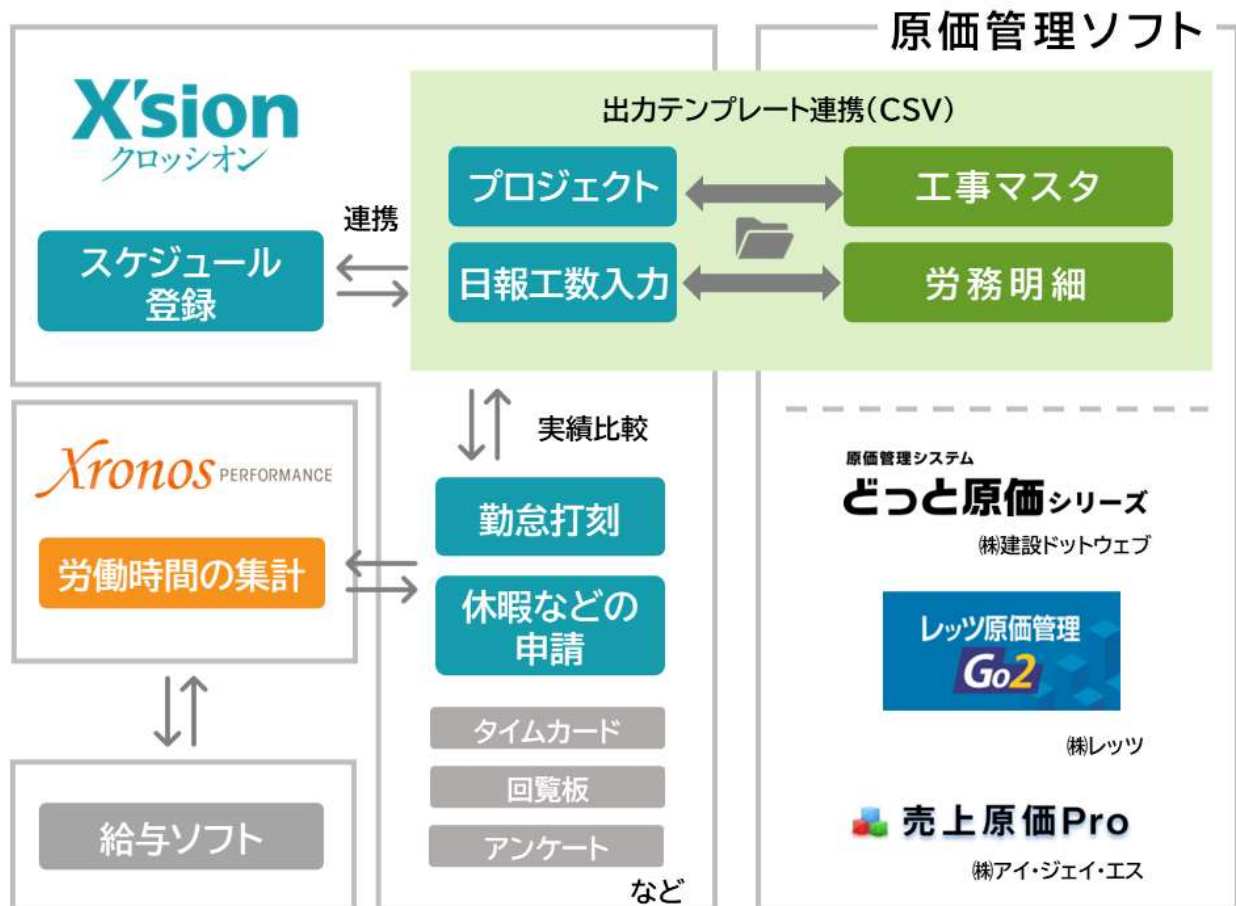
原価管理ソフト

X'sion
クロッシオン

出力テンプレート連携(CSV)

プロジェクト

工事マスタ

連携

スケジュール登録

日報工数入力

労務明細

実績比較

Xronos PERFORMANCE

労働時間の集計

勤怠打刻

休暇などの申請

タイムカード

回覧板

アンケート

など

給与ソフト

原価管理システム
どっと原価シリーズ
㈱建設ドットウェブ

レッツ原価管理
Go2
㈱レッツ

売上原価Pro
㈱アイ・ジェイ・エス